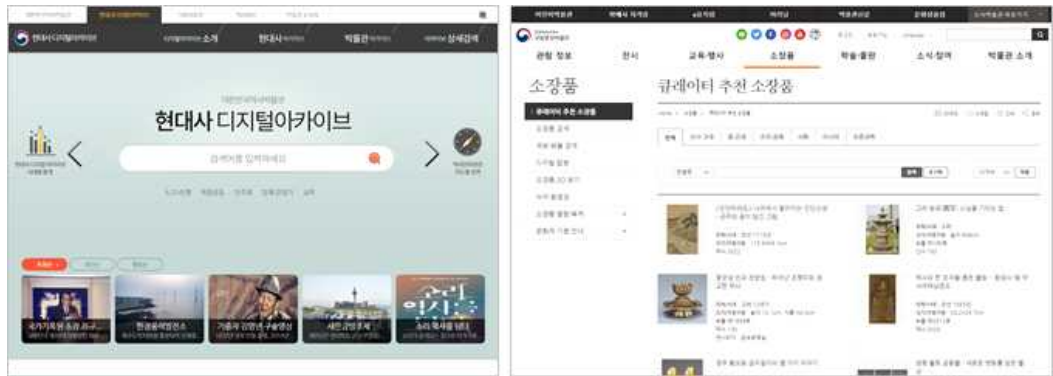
현대사디지털아카이브
디지털아카이브 소개
현대사
박물관
상세검색
대한민국역사박물관
현대사 디지털아카이브
검색어를 입력하세요
국가기록원 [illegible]
한강종합개발
기증자 김영년 구술영상
서민 공업 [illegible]
소리 역사를 담다

관람 정보
전시
교육·행사
소장품
학술·출판
소식·참여
박물관 소개
소장품
큐레이터 추천 소장품
큐레이터 추천 소장품
소장품 검색